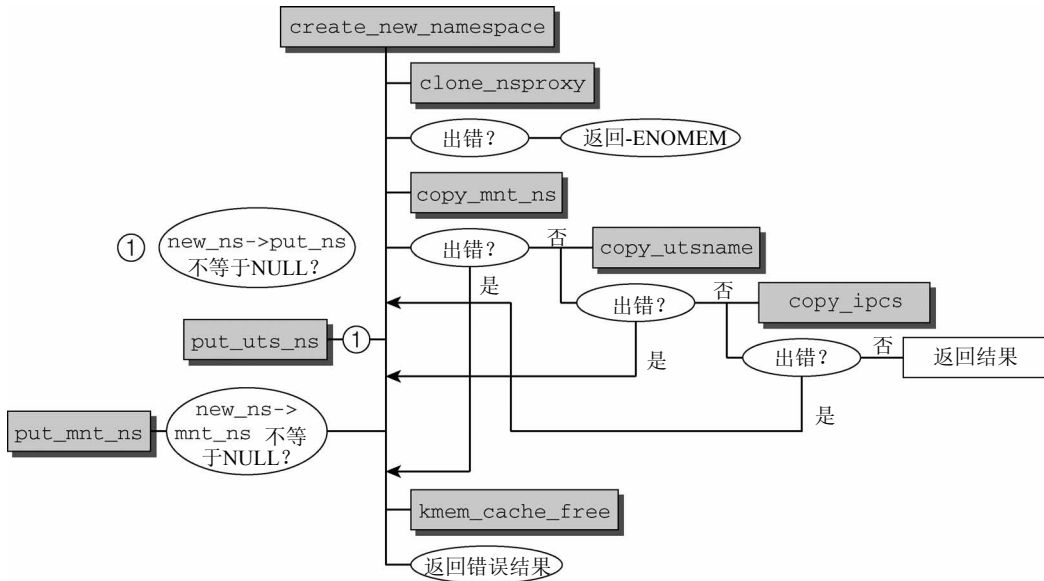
create_new_namespace

clone_nsproxy

出错？

返回-ENOMEM

copy_mnt_ns

① new_ns->put_ns 不等于NULL？

出错？

否

copy_utsname

是

出错？

否

copy_ipcs

put_uts_ns

①

是

出错？

否

返回结果

put_mnt_ns

new_ns->mnt_ns 不等于NULL？

是

kmem_cache_free

返回错误结果